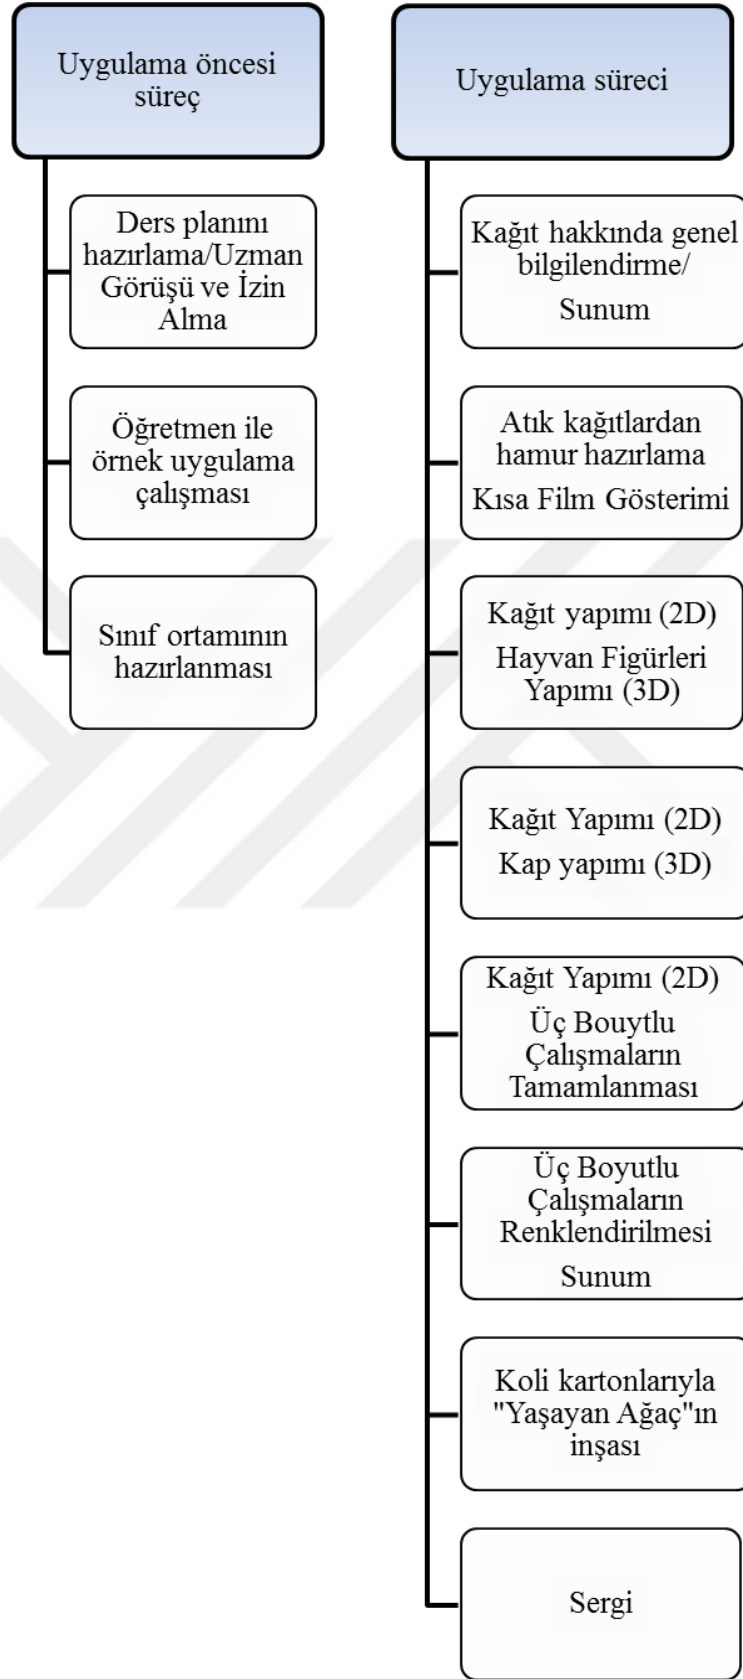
Uygulama öncesi süreç

Ders planını hazırlama/Uzman Görüşü ve İzin Alma

Öğretmen ile örnek uygulama çalışması

Sınıf ortamının hazırlanması

Uygulama süreci

Kağıt hakkında genel bilgilendirme/ Sunum

Atık kağıtlardan hamur hazırlama
Kısa Film Gösterimi

Kağıt yapımı (2D)
Hayvan Figürleri Yapımı (3D)

Kağıt Yapımı (2D)
Kap yapımı (3D)

Kağıt Yapımı (2D)
Üç Bouytlu Çalışmaların Tamamlanması

Üç Boyutlu Çalışmaların Renklendirilmesi
Sunum

Koli kartonlarıyla "Yaşayan Ağaç"ın inşası

Sergi